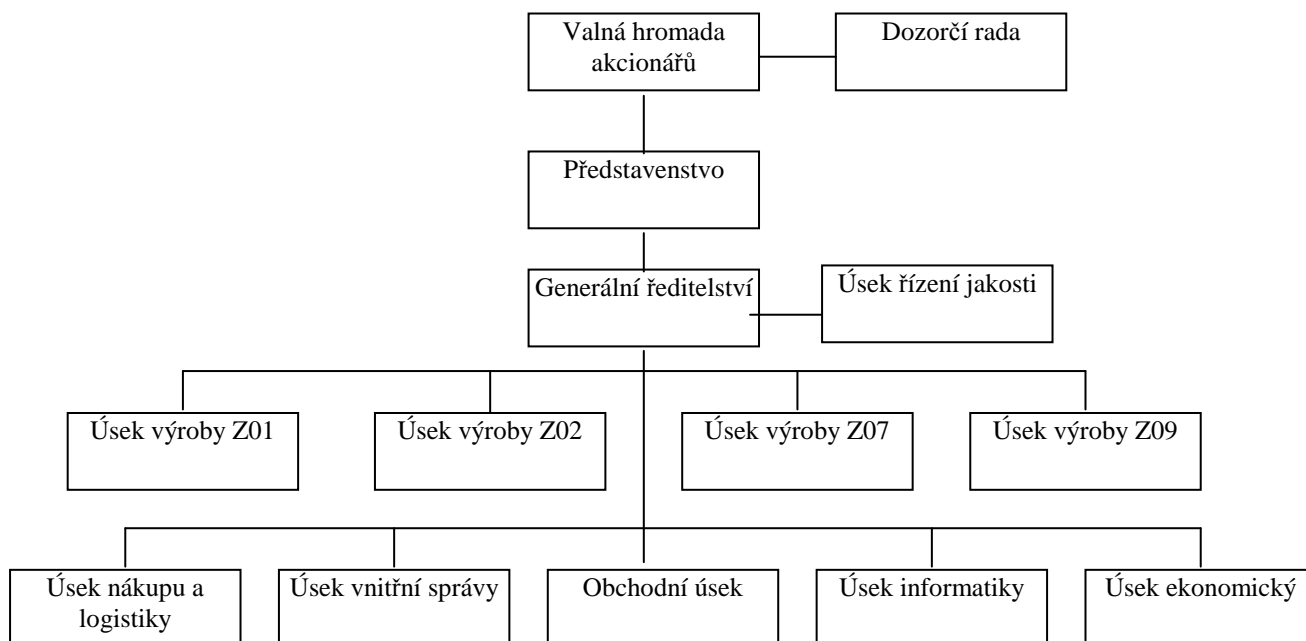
Valná hromada akcionářů

Dozorčí rada

Představenstvo

Generální ředitelství

Úsek řízení jakosti

Úsek výroby Z01

Úsek výroby Z02

Úsek výroby Z07

Úsek výroby Z09

Úsek nákupu a logistiky

Úsek vnitřní správy

Obchodní úsek

Úsek informatiky

Úsek ekonomický